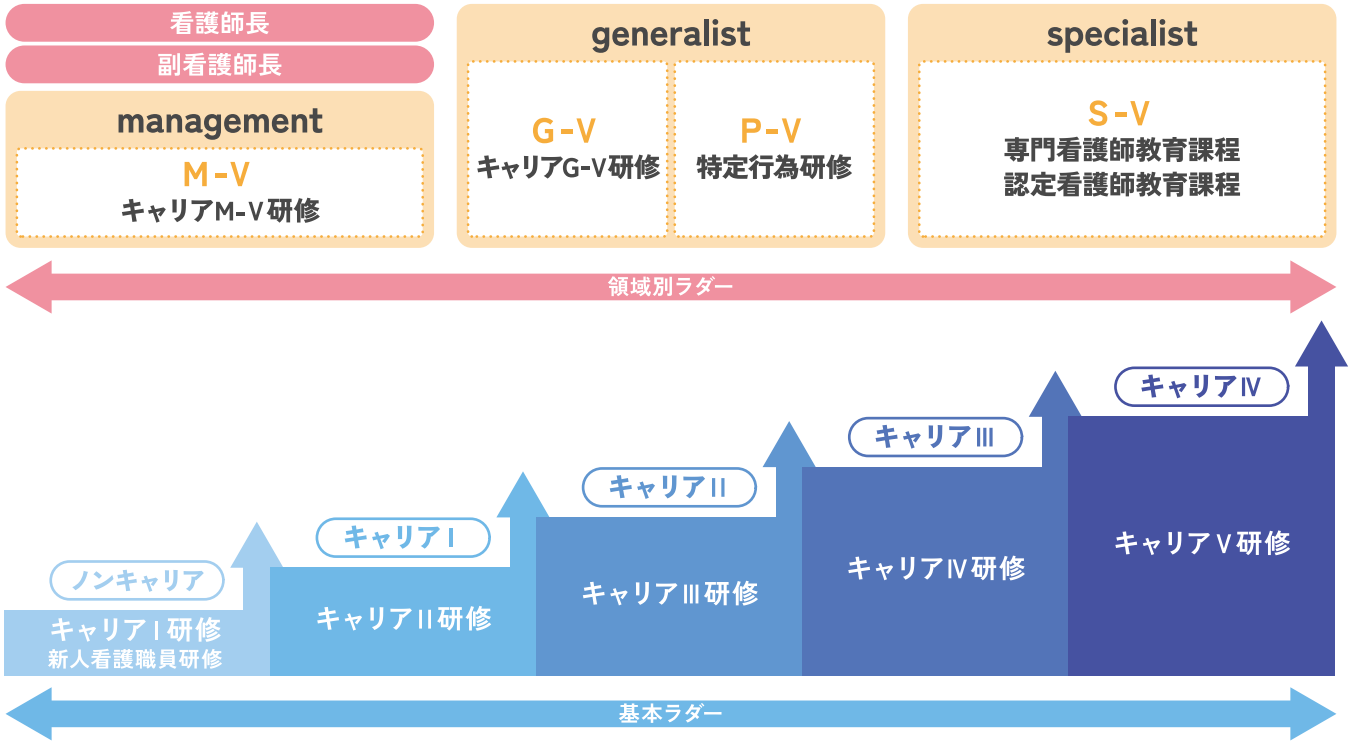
看護師長

副看護師長

management

M-V
キャリアM-V研修

generalist

G-V
キャリアG-V研修

P-V
特定行為研修

specialist

S-V
専門看護師教育課程
認定看護師教育課程

領域別ラダー

ノンキャリア

キャリアⅠ研修
新人看護職員研修

キャリアⅠ

キャリアⅡ研修

キャリアⅡ

キャリアⅢ研修

キャリアⅢ

キャリアⅣ研修

キャリアⅣ

キャリアⅤ研修

基本ラダー